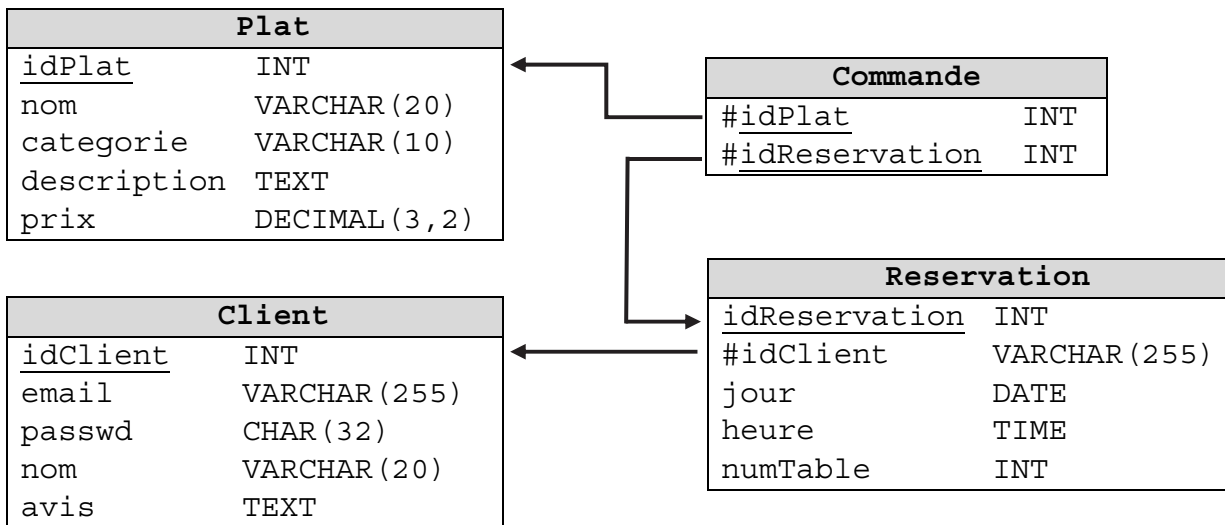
| Plat | |
|---|---|
| idPlat | INT |
| nom | VARCHAR(20) |
| categorie | VARCHAR(10) |
| description | TEXT |
| prix | DECIMAL(3,2) |

| Commande | |
|---|---|
| #idPlat | INT |
| #idReservation | INT |

| Reservation | |
|---|---|
| idReservation | INT |
| #idClient | VARCHAR(255) |
| jour | DATE |
| heure | TIME |
| numTable | INT |

| Client | |
|---|---|
| idClient | INT |
| email | VARCHAR(255) |
| passwd | CHAR(32) |
| nom | VARCHAR(20) |
| avis | TEXT |